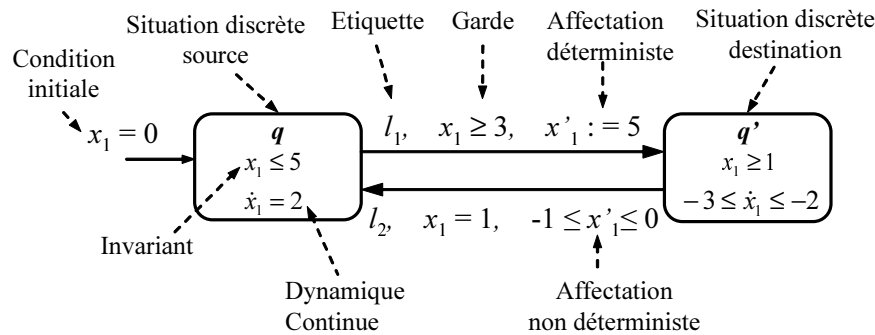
Situation discrète source

Etiquette

Garde

Affectation déterministe

Situation discrète destination

Condition initiale

$x_1 = 0$

$q$

$x_1 \leq 5$

$\dot{x}_1 = 2$

$l_1, \quad x_1 \geq 3, \quad x'_1 := 5$

$q'$

$x_1 \geq 1$

$-3 \leq \dot{x}_1 \leq -2$

$l_2, \quad x_1 = 1, \quad -1 \leq x'_1 \leq 0$

Invariant

Dynamique Continue

Affectation non déterministe